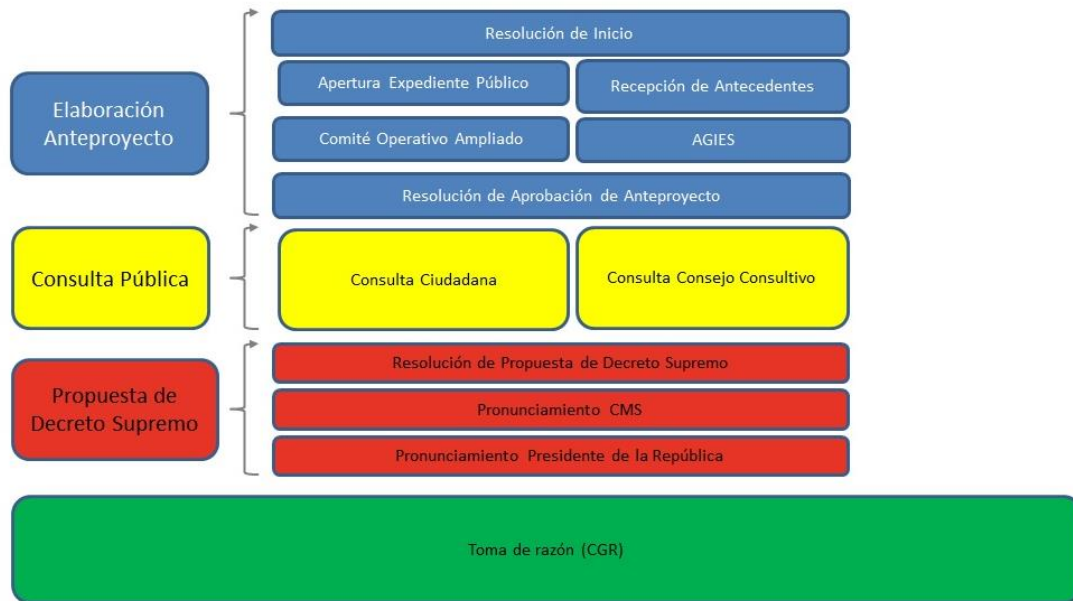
Elaboración Anteproyecto

Resolución de Inicio

Apertura Expediente Público

Recepción de Antecedentes

Comité Operativo Ampliado

AGIES

Resolución de Aprobación de Anteproyecto

Consulta Pública

Consulta Ciudadana

Consulta Consejo Consultivo

Propuesta de Decreto Supremo

Resolución de Propuesta de Decreto Supremo

Pronunciamiento CMS

Pronunciamiento Presidente de la República

Toma de razón (CGR)